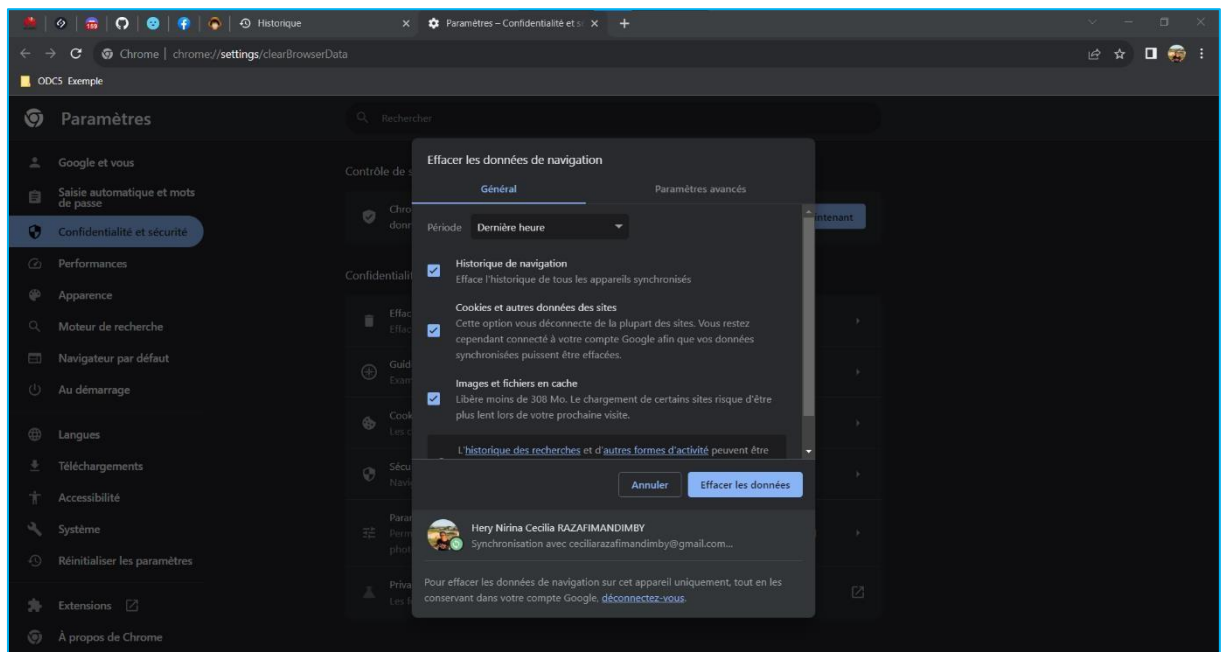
Historique
Paramètres – Confidentialité et s
Chrome | chrome://settings/clearBrowserData
ODC5 Exemple

Paramètres
Rechercher

Google et vous
Saisie automatique et mots de passe
Confidentialité et sécurité
Performances
Apparence
Moteur de recherche
Navigateur par défaut
Au démarrage
Langues
Téléchargements
Accessibilité
Système
Réinitialiser les paramètres
Extensions
À propos de Chrome

Contrôle de s
Chro
donn
intenant
Confidentialit
Effac
Effac
Guid
Exam
Cook
Les c
Sécu
Navi
Para
Perm
phot
Priva
Les f

Effacer les données de navigation
Général
Paramètres avancés
Période Dernière heure

Historique de navigation
Efface l'historique de tous les appareils synchronisés

Cookies et autres données des sites
Cette option vous déconnecte de la plupart des sites. Vous restez cependant connecté à votre compte Google afin que vos données synchronisées puissent être effacées.

Images et fichiers en cache
Libère moins de 308 Mo. Le chargement de certains sites risque d'être plus lent lors de votre prochaine visite.

L'historique des recherches et d'autres formes d'activité peuvent être

Annuler
Effacer les données

Hery Nirina Cecilia RAZAFIMANDIMBY
Synchronisation avec ceciliarazafimandimby@gmail.com...

Pour effacer les données de navigation sur cet appareil uniquement, tout en les conservant dans votre compte Google, déconnectez-vous.